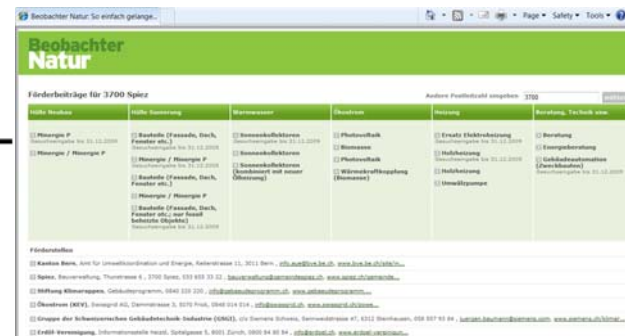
Beobachter Natur: So einfach gelange...

Page ▾ Safety ▾ Tools ▾

Beobachter
Natur

Förderbeiträge für 3700 Spiez

Andere Postleitzahl eingeben 3700

| Hülle Neubau | Hülle Sanierung | Warmwasser | Ökostrom | Heizung | Beratung, Technik usw. |
|---|---|---|---|---|---|
| Minergie P Gesuchseingabe bis 31.12.2009 | Bauteile (Fassade, Dach, Fenster etc.) Gesuchseingabe bis 31.12.2009 | Sonnenkollektoren Gesuchseingabe bis 31.12.2009 | Photovoltaik | Ersatz Elektroheizung Gesuchseingabe bis 31.12.2009 | Beratung |
| Minergie / Minergie P | Minergie / Minergie P | Sonnenkollektoren | Biomasse | Holzheizung Gesuchseingabe bis 31.12.2009 | Energieberatung |
| | Bauteile (Fassade, Dach, Fenster etc.) | Sonnenkollektoren (kombiniert mit neuer Ölheizung) | Photovoltaik | Holzheizung | Gebäudeautomation (Zweckbauten) Gesuchseingabe bis 31.12.2009 |
| | Minergie / Minergie P | | Wärmekraftkopplung (Biomasse) | Umwälzpumpe | |
| | Bauteile (Fassade, Dach, Fenster etc.; nur fossil beheizte Objekte) Gesuchseingabe bis 31.12.2009 | | | | |

Förderstellen

Kanton Bern, Amt für Umweltkoordination und Energie, Reiterstrasse 11, 3011 Bern, info.aue@bve.be.ch, www.bve.be.ch/site/in...

Spiez, Bauverwaltung, Thunstrasse 6, 3700 Spiez, 033 655 33 22, bauverwaltung@gemeindespiez.ch, www.spiez.ch/gemeinde...

Stiftung Klimarappen, Gebäudeprogramm, 0840 220 220, info@gebaeudeprogramm.ch, www.gebaeudeprogramm...

Ökostrom (KEV), Swissgrid AG, Dammstrasse 3, 5070 Frick, 0848 014 014, info@swissgrid.ch, www.swissgrid.ch/powe...

Gruppe der Schweizerischen Gebäudetechnik-Industrie (GSGI), c/o Siemens Schweiz, Sennweidstrasse 47, 6312 Steinhausen, 058 557 93 84, juergen.baumann@siemens.com, www.siemens.ch/klimaf...

Erdöl-Vereinigung, Informationsstelle Heizöl, Spitalgasse 5, 8001 Zürich, 0800 84 80 84, info@erdoel.ch, www.erdoel-vereinigun...